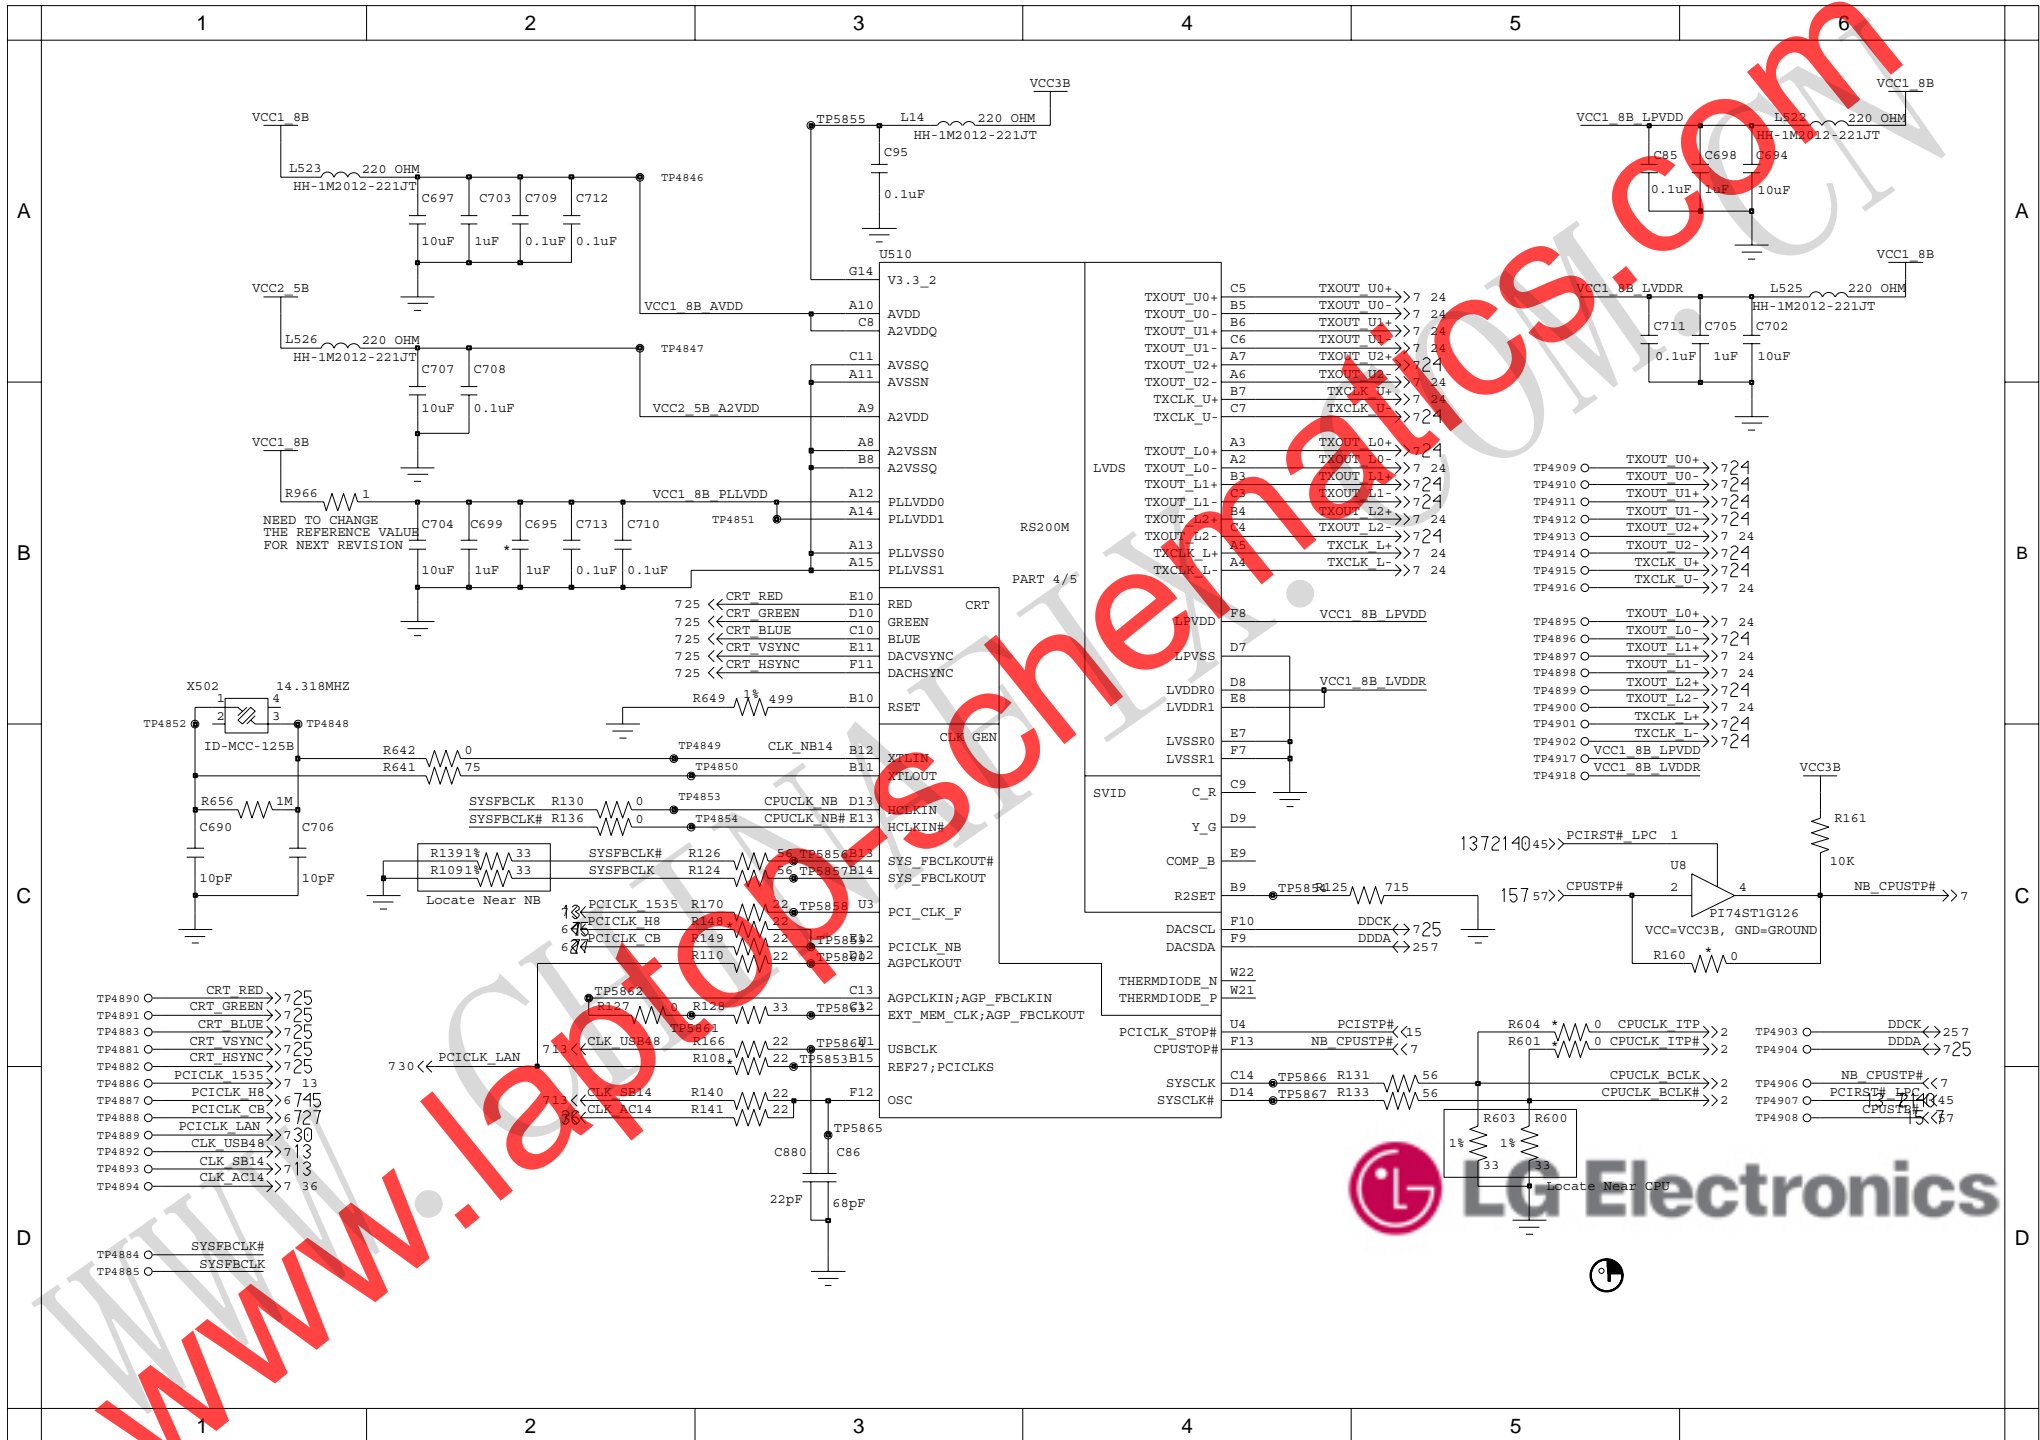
1 2 3 4 5 6

A

VCC1_8B
L523 220 OHM
HH-1M2012-221JT
C697 C703 C709 C712
10uF 1uF 0.1uF 0.1uF
TP4846

VCC2_5B
L526 220 OHM
HH-1M2012-221JT
C707 C708
10uF 0.1uF
TP4847

VCC3B
TP5855 L14 220 OHM
HH-1M2012-221JT
C95
0.1uF
U510

VCC1_8B
VCC1_8B_LPVDD L522 220 OHM
HH-1M2012-221JT
C85 C698 C694
0.1uF 1uF 10uF

VCC1_8B
VCC1_8B_LVDDR L525 220 OHM
HH-1M2012-221JT
C711 C705 C702
0.1uF 1uF 10uF

G14 V3.3_2
VCC1_8B_AVDD A10 AVDD
C8 A2VDDQ
C11 AVSSQ
A11 AVSSN
VCC2_5B_A2VDD A9 A2VDD
A8 A2VSSN
B8 A2VSSQ

B

VCC1_8B
R966 1
NEED TO CHANGE THE REFERENCE VALUE FOR NEXT REVISION
C704 C699 C695 C713 C710
10uF 1uF 1uF 0.1uF 0.1uF
VCC1_8B_PLLVDD
TP4851
A12 PLLVDD0
A14 PLLVDD1
A13 PLLVSS0
A15 PLLVSS1

RS200M
PART 4/5
LVDS

TXOUT_U0+ C5 TXOUT_U0+ 7 24
TXOUT_U0- B5 TXOUT_U0- 7 24
TXOUT_U1+ B6 TXOUT_U1+ 7 24
TXOUT_U1- C6 TXOUT_U1- 7 24
TXOUT_U2+ A7 TXOUT_U2+ 7 24
TXOUT_U2- A6 TXOUT_U2- 7 24
TXCLK_U+ B7 TXCLK_U+ 7 24
TXCLK_U- C7 TXCLK_U- 7 24
TXOUT_L0+ A3 TXOUT_L0+ 7 24
TXOUT_L0- A2 TXOUT_L0- 7 24
TXOUT_L1+ B3 TXOUT_L1+ 7 24
TXOUT_L1- C3 TXOUT_L1- 7 24
TXOUT_L2+ B4 TXOUT_L2+ 7 24
TXOUT_L2- C4 TXOUT_L2- 7 24
TXCLK_L+ A5 TXCLK_L+ 7 24
TXCLK_L- A4 TXCLK_L- 7 24

TP4909 TXOUT_U0+ 7 24
TP4910 TXOUT_U0- 7 24
TP4911 TXOUT_U1+ 7 24
TP4912 TXOUT_U1- 7 24
TP4913 TXOUT_U2+ 7 24
TP4914 TXOUT_U2- 7 24
TP4915 TXCLK_U+ 7 24
TP4916 TXCLK_U- 7 24
TP4895 TXOUT_L0+ 7 24
TP4896 TXOUT_L0- 7 24
TP4897 TXOUT_L1+ 7 24
TP4898 TXOUT_L1- 7 24
TP4899 TXOUT_L2+ 7 24
TP4900 TXOUT_L2- 7 24
TP4901 TXCLK_L+ 7 24
TP4902 TXCLK_L- 7 24
TP4917 VCC1_8B_LPVDD
TP4918 VCC1_8B_LVDDR

725 CRT_RED E10 RED CRT
725 CRT_GREEN D10 GREEN
725 CRT_BLUE C10 BLUE
725 CRT_VSYNC E11 DACVSYNC
725 CRT_HSYNC F11 DACHSYNC
R649 1% 499 B10 RSET

F8 LPVDD VCC1_8B_LPVDD
D7 LPVSS
D8 LVDDR0 VCC1_8B_LVDDR
E8 LVDDR1
E7 LVSSR0
F7 LVSSR1

X502 14.318MHZ
TP4852 TP4848
ID-MCC-125B
R642 0 TP4849 CLK_NB14 B12 XTLIN CLK GEN
R641 75 TP4850 B11 XTLOUT
R656 1M
C690 C706
10pF 10pF

C

SYSFBCLK R130 0 TP4853 CPUCLK_NB D13 HCLKIN
SYSFBCLK# R136 0 TP4854 CPUCLK_NB# E13 HCLKIN#
R139 1% 33 SYSFBCLK# R126 56 TP5856 B13 SYS_FBCLKOUT#
R109 1% 33 SYSFBCLK R124 56 TP5857 B14 SYS_FBCLKOUT
Locate Near NB
13 PCICLK_1535 R170 22 TP5858 U3 PCI_CLK_F
6 PCICLK_H8 R148 22
6 PCICLK_CB R149 22 TP5859 E12 PCICLK_NB
R110 22 TP5860 D12 AGPCLKOUT
TP5862
R127 0 R128 33 TP5863 C13 C12 AGPCLKIN;AGP_FBCLKIN
TP5861 EXT_MEM_CLK;AGP_FBCLKOUT
713 CLK_USB48 R166 22 TP5864 D11 USBCLK
730 PCICLK_LAN R108 22 TP5853 B15 REF27;PCICLKS
713 CLK_SB14 R140 22 F12 OSC
36 CLK_AC14 R141 22
TP5865
C880 C86
22pF 68pF

SVID C9 C_R
D9 Y_G
E9 COMP_B
B9 R2SET TP5854 R125 715
F10 DACSCL DDCK 7 25
F9 DACSDA DDDA 25 7
W22 THERMDIODE_N
W21 THERMDIODE_P
U4 PCICLK_STOP# PCISTP# 15
F13 CPUSTOP# NB_CPUSTP# 7
C14 SYSCLK TP5866 R131 56
D14 SYSCLK# TP5867 R133 56

VCC3B
R161
10K
13 7 21 40 45 PCIRST#_LPC 1
U8
15 7 57 CPUSTP# 2 4 NB_CPUSTP# 7
PI74ST1G126
VCC=VCC3B, GND=GROUND
R160 * 0

R604 * 0 CPUCLK_ITP 2
R601 * 0 CPUCLK_ITP# 2
CPUCLK_BCLK 2
CPUCLK_BCLK# 2
R603 R600
1% 1%
33 33
Locate Near CPU

TP4903 DDCK 25 7
TP4904 DDDA 7 25
TP4906 NB_CPUSTP# 7
TP4907 PCIRST#_LPC 13 7 21 40 45
TP4908 CPUSTP# 15 7 57

D

TP4890 CRT_RED 7 25
TP4891 CRT_GREEN 7 25
TP4883 CRT_BLUE 7 25
TP4881 CRT_VSYNC 7 25
TP4882 CRT_HSYNC 7 25
TP4886 PCICLK_1535 7 13
TP4887 PCICLK_H8 6 7 45
TP4888 PCICLK_CB 6 7 27
TP4889 PCICLK_LAN 7 30
TP4892 CLK_USB48 7 13
TP4893 CLK_SB14 7 13
TP4894 CLK_AC14 7 36
TP4884 SYSFBCLK#
TP4885 SYSFBCLK

LG Electronics

www.laptop-schematics.com
WWW.CHINAFIX.COM.CN